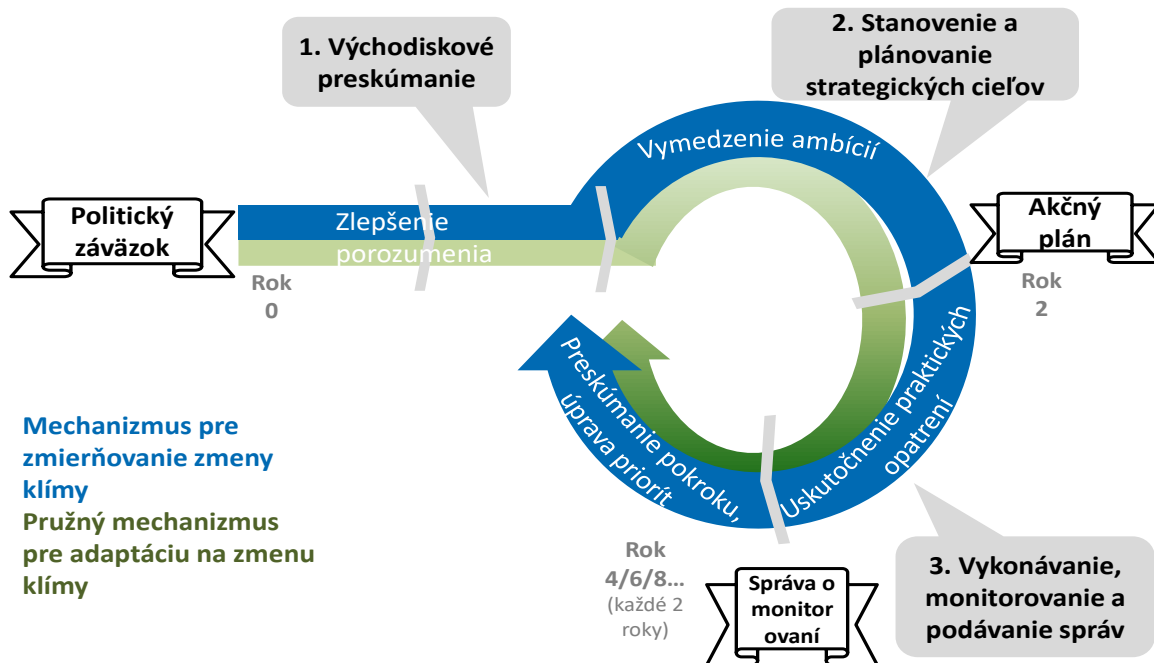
1. Východiskové preskúmanie

2. Stanovenie a plánovanie strategických cieľov

Politický záväzok

Zlepšenie porozumenia

Vymedzenie ambícií

Akčný plán

Rok 0

Rok 2

Uskutočnenie praktických opatrení

Preskúmanie pokroku, úprava priorít

Mechanizmus pre zmierňovanie zmeny klímy

Pružný mechanizmus pre adaptáciu na zmenu klímy

Rok 4/6/8... (každé 2 roky)

Správa o monitorovaní

3. Vykonávanie, monitorovanie a podávanie správ